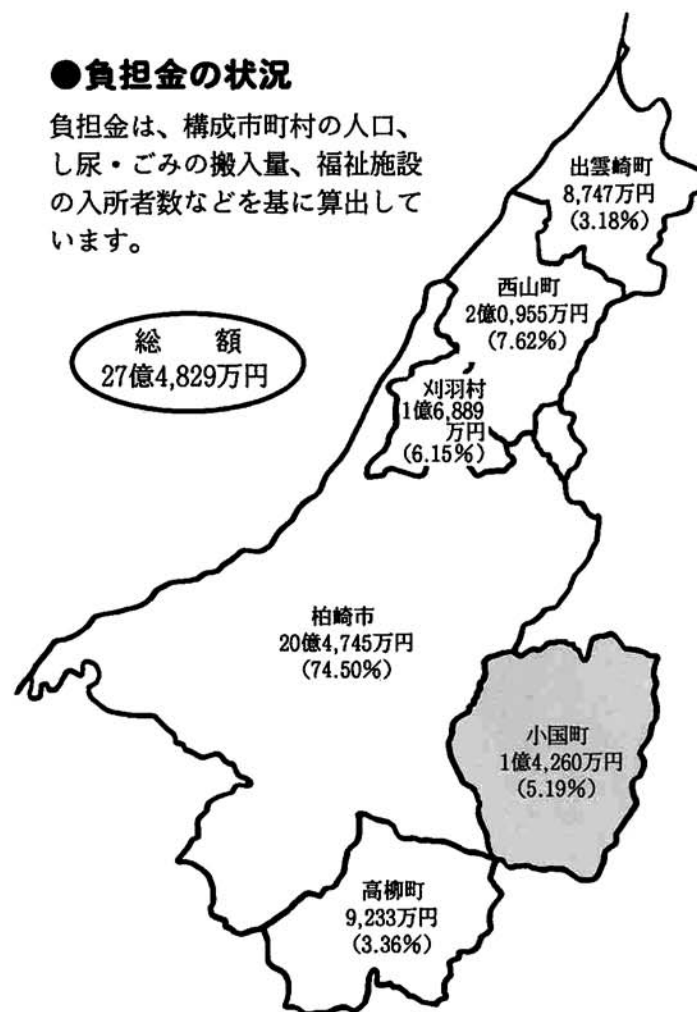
●負担金の状況

負担金は、構成市町村の人口、し尿・ごみの搬入量、福祉施設の入所者数などを基に算出しています。

総額
27億4,829万円

出雲崎町
8,747万円
(3.18%)

西山町
2億0,955万円
(7.62%)

刈羽村
1億6,889万円
(6.15%)

柏崎市
20億4,745万円
(74.50%)

小国町
1億4,260万円
(5.19%)

高柳町
9,233万円
(3.36%)